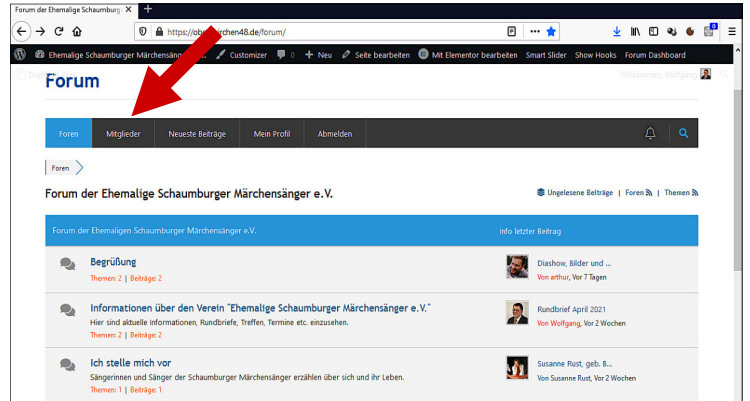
Forum der Ehemalige Schaumburg ×
+
https://ob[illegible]rchen48.de/forum/
Ehemalige Schaumburger Märchensänger ... Customizer 0 + Neu Seite bearbeiten Mit Elementor bearbeiten Smart Slider Show Hooks Forum Dashboard
Willkommen, Wolfgang

Forum

Foren | Mitglieder | Neueste Beiträge | Mein Profil | Abmelden

Foren

Forum der Ehemalige Schaumburger Märchensänger e.V.

Ungelesene Beiträge | Foren | Themen

Forum der Ehemaligen Schaumburger Märchensänger e.V. | Info letzter Beitrag

Begrüßung
Themen: 2 | Beiträge: 2
Diashow, Bilder und ...
Von arthur, Vor 7 Tagen

Informationen über den Verein "Ehemalige Schaumburger Märchensänger e.V."
Hier sind aktuelle Informationen, Rundbriefe, Treffen, Termine etc. einzusehen.
Themen: 2 | Beiträge: 2
Rundbrief April 2021
Von Wolfgang, Vor 2 Wochen

Ich stelle mich vor
Sängerinnen und Sänger der Schaumburger Märchensänger erzählen über sich und ihr Leben.
Themen: 1 | Beiträge: 1
Susanne Rust, geb. B...
Von Susanne Rust, Vor 2 Wochen